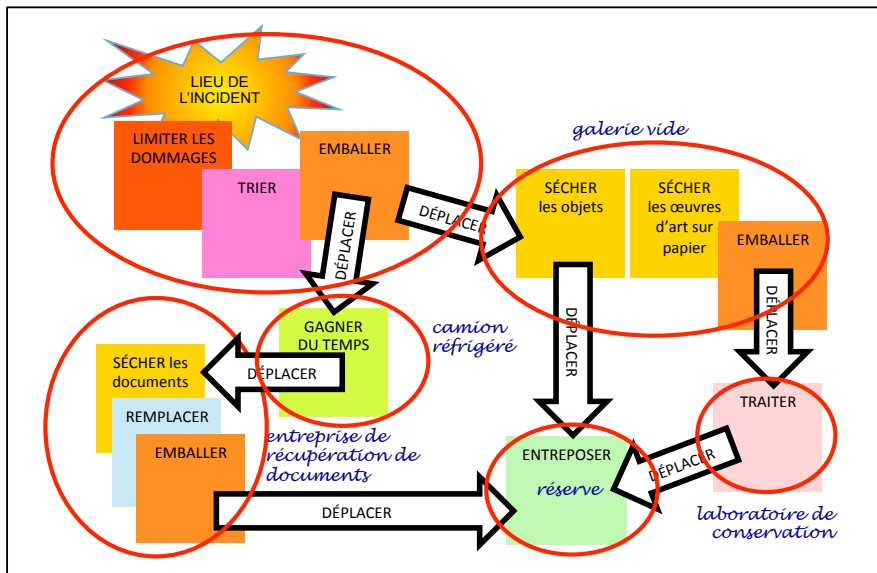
LIEU DE L'INCIDENT

LIMITER LES DOMMAGES

TRIER

EMBALLER

DÉPLACER

DÉPLACER

galerie vide

SÉCHER les objets

SÉCHER les œuvres d'art sur papier

EMBALLER

DÉPLACER

GAGNER DU TEMPS

camion réfrigéré

DÉPLACER

SÉCHER les documents

REMPLACER

EMBALLER

entreprise de récupération de documents

DÉPLACER

DÉPLACER

ENTREPOSER

réserve

TRAITER

DÉPLACER

laboratoire de conservation